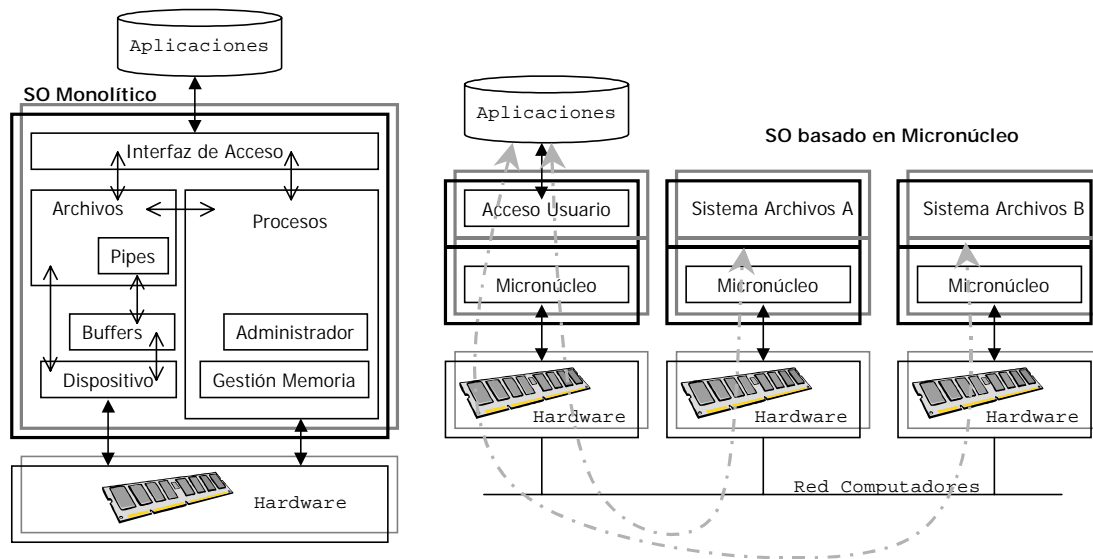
Aplicaciones

SO Monolítico

Interfaz de Acceso

Archivos

Procesos

Pipes

Buffers

Administrador

Dispositivo

Gestión Memoria

Hardware

Aplicaciones

SO basado en Micronúcleo

Acceso Usuario

Sistema Archivos A

Sistema Archivos B

Micronúcleo

Micronúcleo

Micronúcleo

Hardware

Hardware

Hardware

Red Computadores